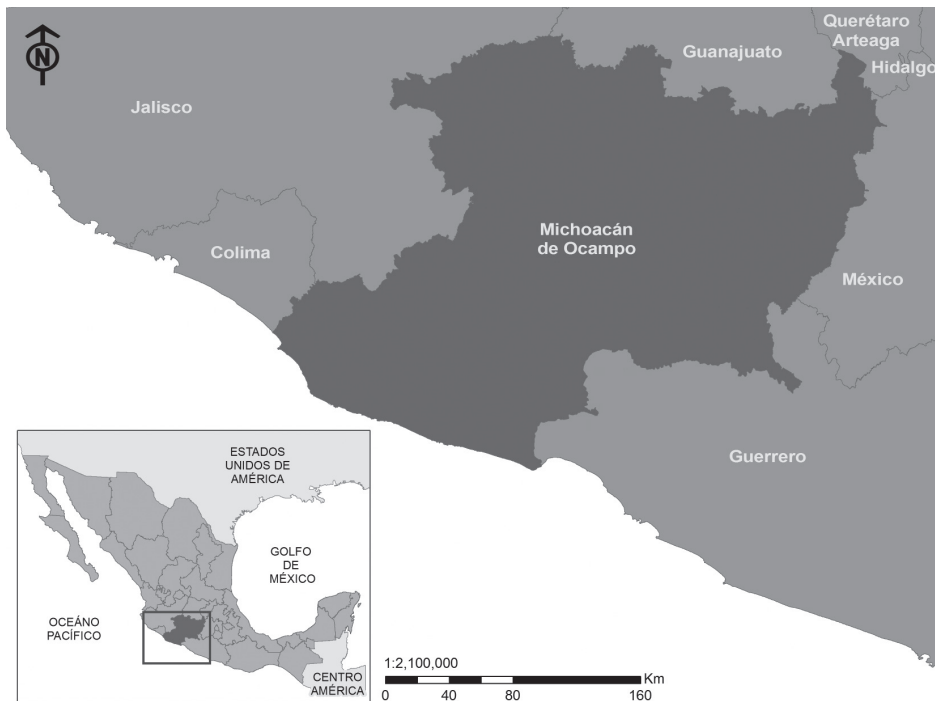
N

Jalisco

Guanajuato

Querétaro Arteaga

Hidalgo

Colima

Michoacán de Ocampo

México

Guerrero

ESTADOS UNIDOS DE AMÉRICA

GOLFO DE MÉXICO

OCEÁNO PACÍFICO

CENTRO AMÉRICA

1:2,100,000

Km

0 40 80 160